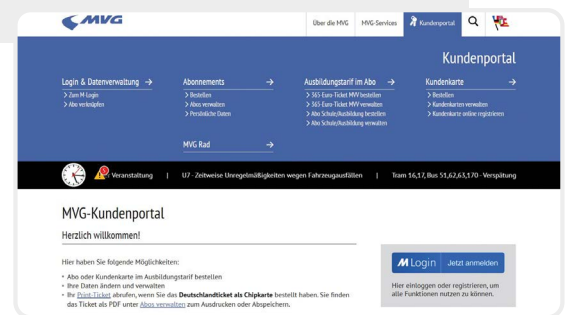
MVG

Über die MVG | MVG-Services | Kundenportal

Kundenportal

Login & Datenverwaltung →
> Zum M-Login
> Abo verknüpfen

Abonnements →
> Bestellen
> Abos verwalten
> Persönliche Daten

Ausbildungstarif im Abo →
> 365 Euro-Ticket MVV bestellen
> 365 Euro-Ticket MVV verwalten
> Abo Schule/Ausbildung bestellen
> Abo Schule/Ausbildung verwalten

Kundenkarte →
> Bestellen
> Kundenkarten verwalten
> Kundenkarte online registrieren

MVG Rad →

Veranstaltung | U7 - Zeitweise Unregelmäßigkeiten wegen Fahrzeugausfällen | Tram 16,17, Bus 51,62,63,170 - Verspätung

MVG-Kundenportal

Herzlich willkommen!

Hier haben Sie folgende Möglichkeiten:

• Abo oder Kundenkarte im Ausbildungstarif bestellen
• Ihre Daten ändern und verwalten
• Ihr Print-Ticket abrufen, wenn Sie das Deutschlandticket als Chipkarte bestellt haben. Sie finden das Ticket als PDF unter Abos verwalten zum Ausdrucken oder Abspeichern.

M Login | Jetzt anmelden

Hier einloggen oder registrieren, um alle Funktionen nutzen zu können.